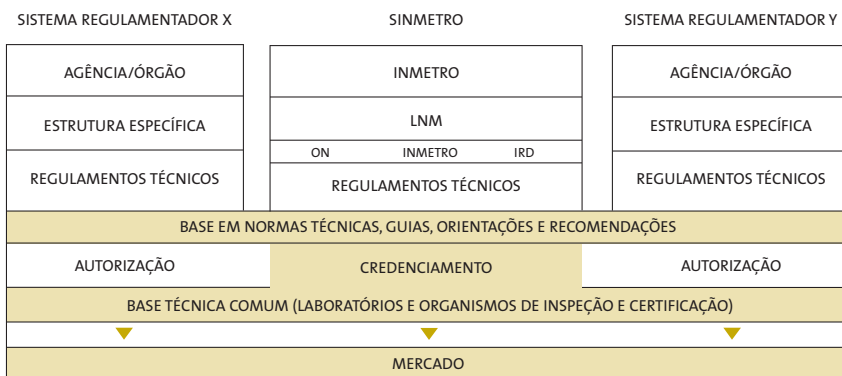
SISTEMA REGULAMENTADOR X

AGÊNCIA/ÓRGÃO

ESTRUTURA ESPECÍFICA

REGULAMENTOS TÉCNICOS

SINMETRO

INMETRO

LNM

ON INMETRO IRD

REGULAMENTOS TÉCNICOS

SISTEMA REGULAMENTADOR Y

AGÊNCIA/ÓRGÃO

ESTRUTURA ESPECÍFICA

REGULAMENTOS TÉCNICOS

BASE EM NORMAS TÉCNICAS, GUIAS, ORIENTAÇÕES E RECOMENDAÇÕES

AUTORIZAÇÃO

CREDENCIAMENTO

AUTORIZAÇÃO

BASE TÉCNICA COMUM (LABORATÓRIOS E ORGANISMOS DE INSPEÇÃO E CERTIFICAÇÃO)

MERCADO